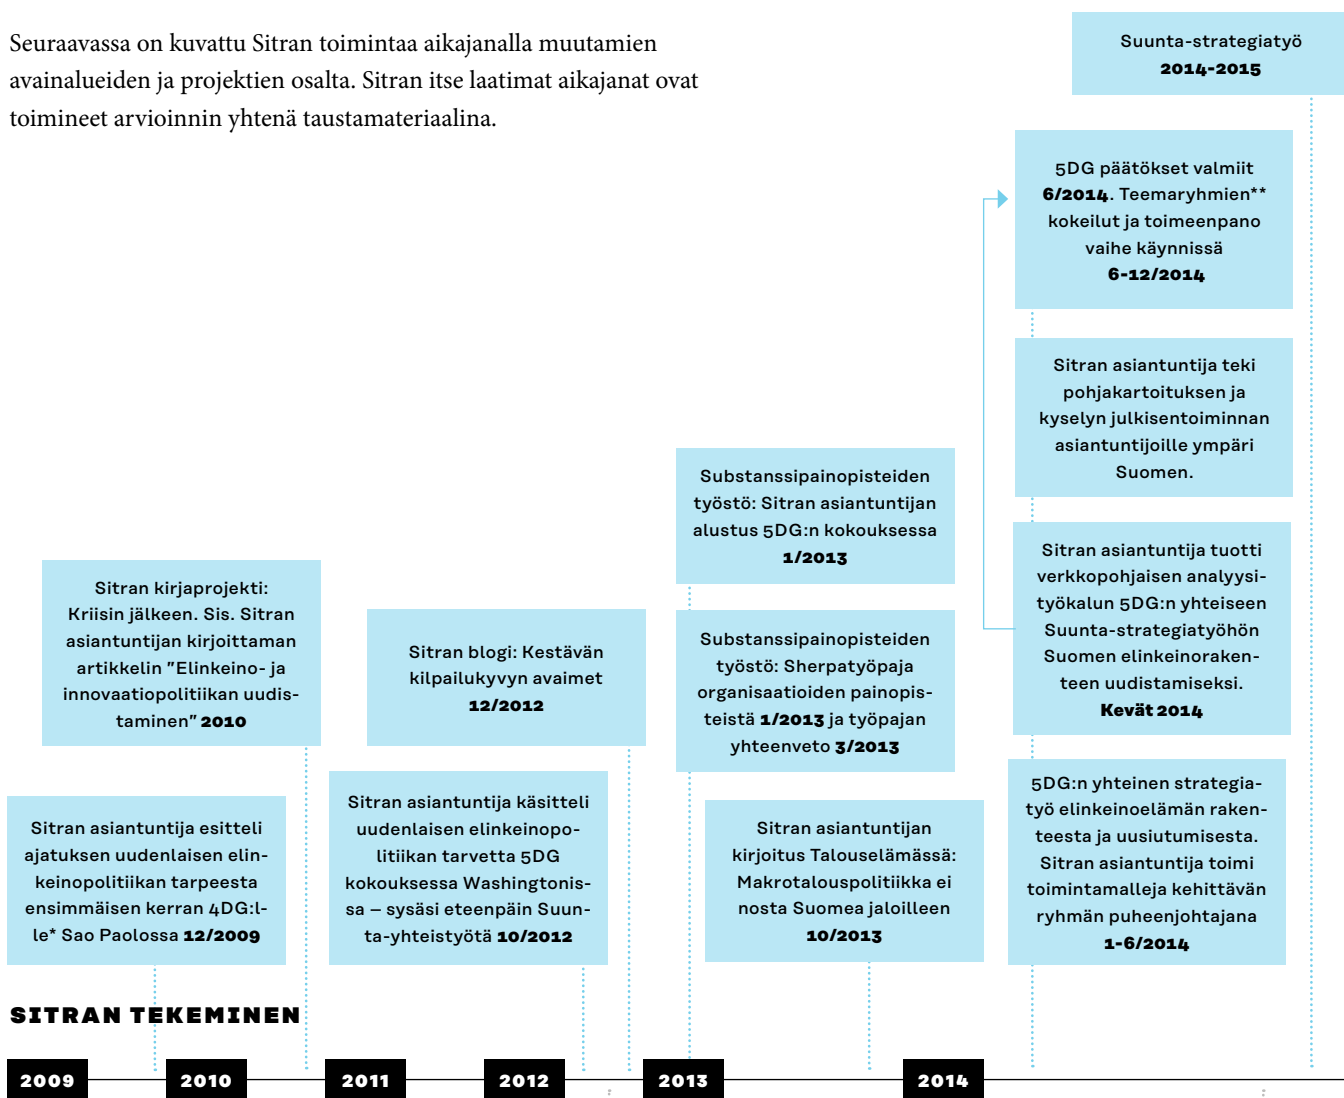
Seuraavassa on kuvattu Sitran toimintaa aikajanalla muutamien avainalueiden ja projektien osalta. Sitran itse laatimat aikajanat ovat toimineet arvioinnin yhtenä taustamateriaalina.

Suunta-strategiatyö **2014-2015**

5DG päätökset valmiit **6/2014**. Teemaryhmien** kokeilut ja toimeenpano vaihe käynnissä **6-12/2014**

Sitran asiantuntija teki pohjakartoituksen ja kyselyn julkisentoiminnan asiantuntijoille ympäri Suomen.

Sitran asiantuntija tuotti verkkopohjaisen analyysityökalun 5DG:n yhteiseen Suunta-strategiatyöhön Suomen elinkeinorakenteen uudistamiseksi. **Kevät 2014**

5DG:n yhteinen strategiatyö elinkeinoelämän rakenteesta ja uusiutumisesta. Sitran asiantuntija toimi toimintamalleja kehittävän ryhmän puheenjohtajana **1-6/2014**

Substanssipainopisteiden työstö: Sitran asiantuntijan alustus 5DG:n kokouksessa **1/2013**

Substanssipainopisteiden työstö: Sherpatyöpaja organisaatioiden painopisteistä **1/2013** ja työpajan yhteenveto **3/2013**

Sitran asiantuntijan kirjoitus Talouselämässä: Makrotalouspolitiikka ei nosta Suomea jaloilleen **10/2013**

Sitran kirjaprojekti: Kriisin jälkeen. Sis. Sitran asiantuntijan kirjoittaman artikkelin "Elinkeino- ja innovaatiopolitiikan uudistaminen" **2010**

Sitran blogi: Kestävän kilpailukyvyn avaimet **12/2012**

Sitran asiantuntija esitteli ajatuksen uudenlaisen elinkeinopolitiikan tarpeesta ensimmäisen kerran 4DG:lle* Sao Paolossa **12/2009**

Sitran asiantuntija käsitteli uudenlaisen elinkeinopolitiikan tarvetta 5DG kokouksessa Washingtonissa – sysäsi eteenpäin Suunta-yhteistyötä **10/2012**

SITRAN TEKEMINEN

2009 2010 2011 2012 2013 2014